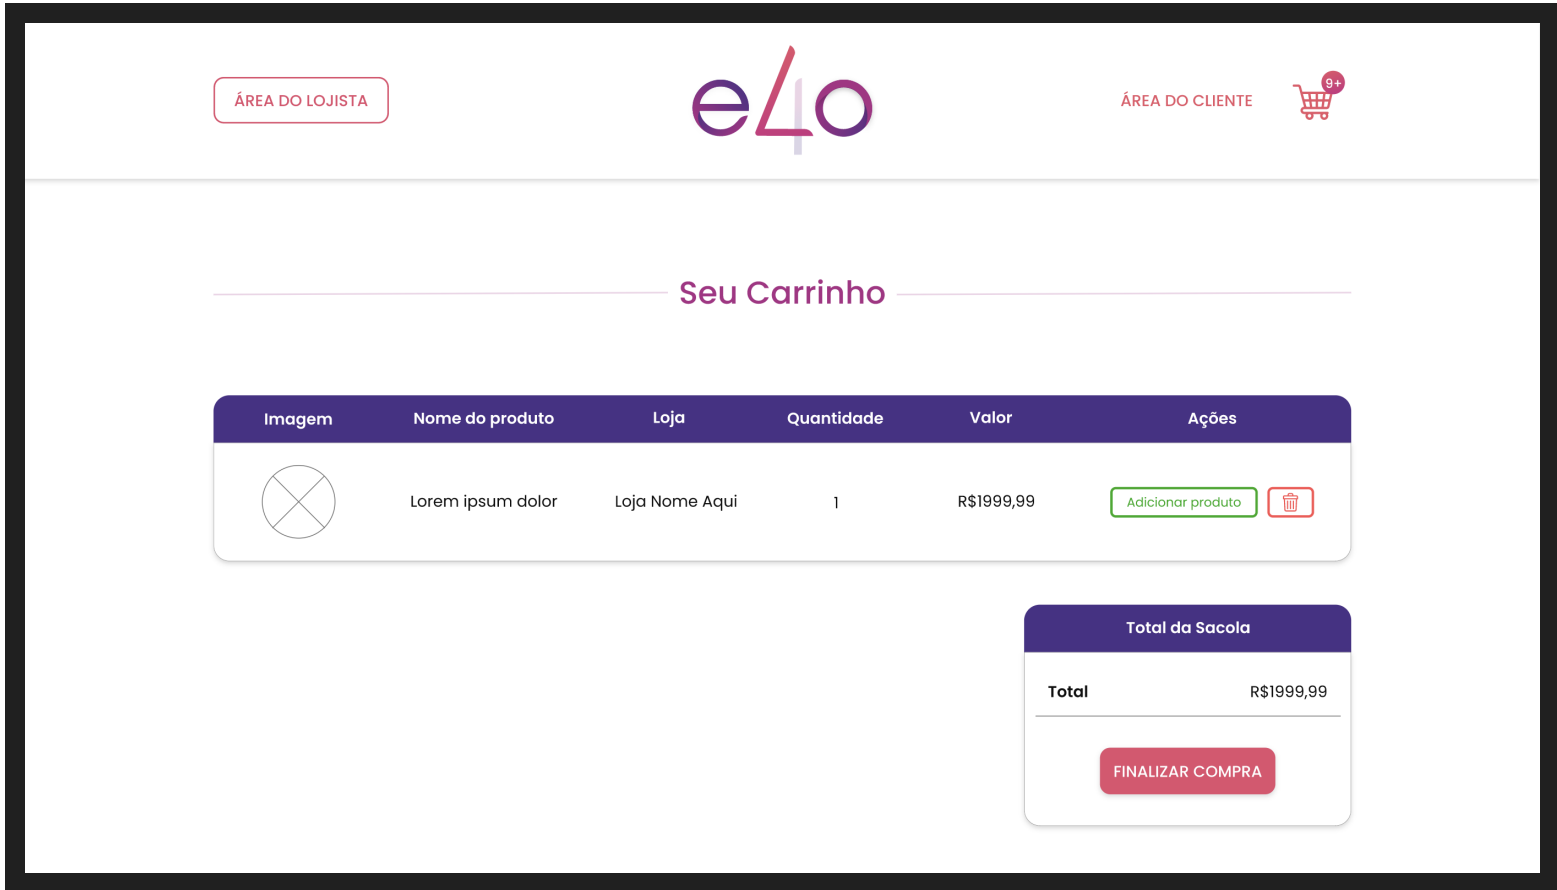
ÁREA DO LOJISTA

e4o

ÁREA DO CLIENTE

9+

Seu Carrinho

| Imagem | Nome do produto | Loja | Quantidade | Valor | Ações |
|---|---|---|---|---|---|
| | Lorem ipsum dolor | Loja Nome Aqui | 1 | R$1999,99 | Adicionar produto |

Total da Sacola

Total R$1999,99

FINALIZAR COMPRA